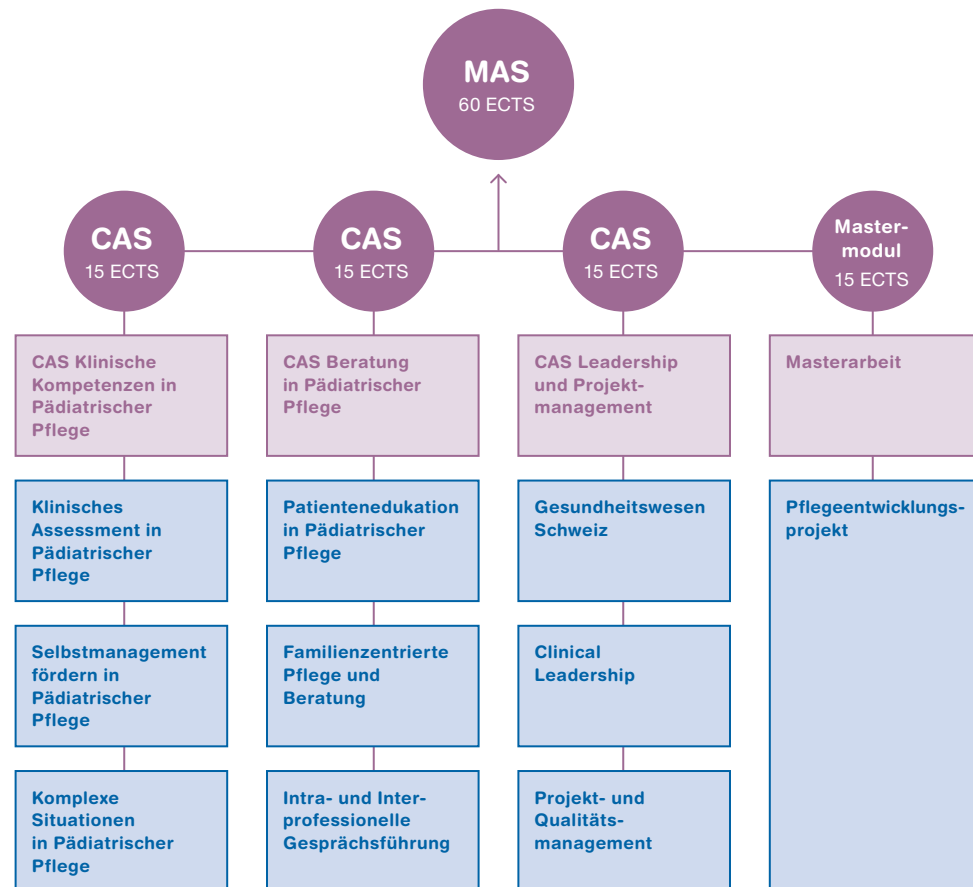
MAS
60 ECTS

CAS
15 ECTS

CAS
15 ECTS

CAS
15 ECTS

Mastermodul
15 ECTS

CAS Klinische Kompetenzen in Pädiatrischer Pflege

Klinisches Assessment in Pädiatrischer Pflege

Selbstmanagement fördern in Pädiatrischer Pflege

Komplexe Situationen in Pädiatrischer Pflege

CAS Beratung in Pädiatrischer Pflege

Patientenedukation in Pädiatrischer Pflege

Familienzentrierte Pflege und Beratung

Intra- und Interprofessionelle Gesprächsführung

CAS Leadership und Projektmanagement

Gesundheitswesen Schweiz

Clinical Leadership

Projekt- und Qualitätsmanagement

Masterarbeit

Pflegeentwicklungsprojekt